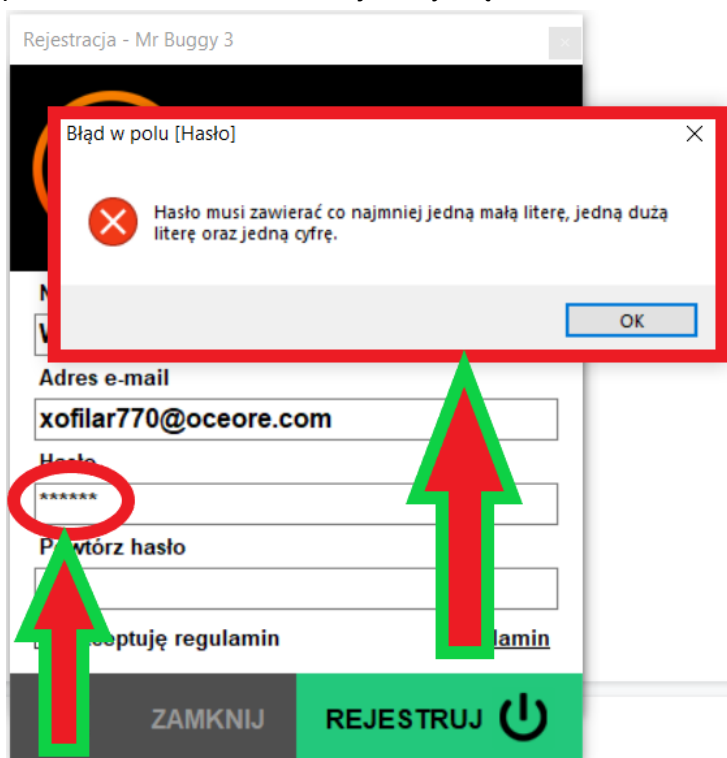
Rejestracja - Mr Buggy 3

Błąd w polu [Hasło]

Hasło musi zawierać co najmniej jedną małą literę, jedną dużą literę oraz jedną cyfrę.

OK

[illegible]

Adres e-mail

xofilar770@oceore.com

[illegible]

******

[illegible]wtórz hasło

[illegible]ceptuję regulamin

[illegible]lamin

ZAMKNIJ

REJESTRUJ